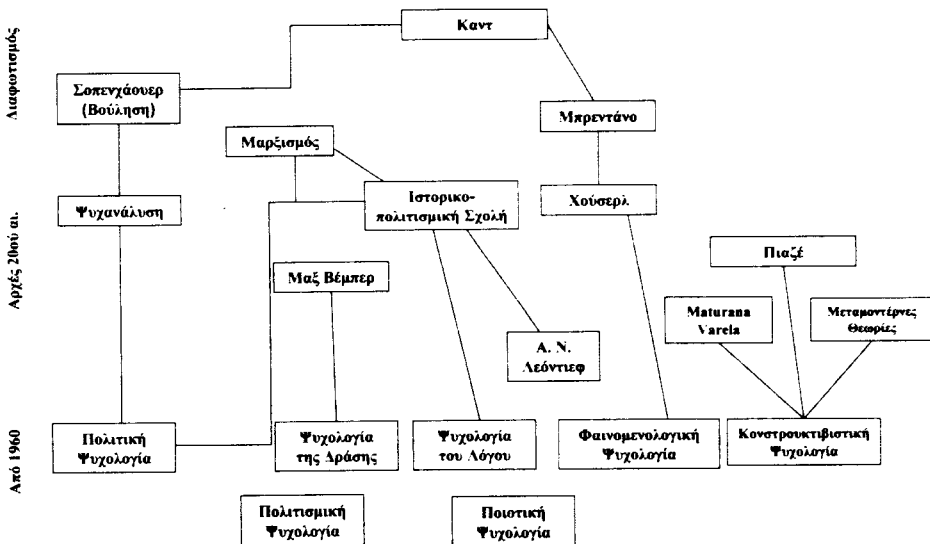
Διαφωτισμός

Αρχές 20ού αι.

Από 1960

Καντ

Σοπενχάουερ (Βούληση)

Μπρεντάνο

Μαρξισμός

Ψυχανάλυση

Ιστορικο-πολιτισμική Σχολή

Χούσερλ

Πιαζέ

Μαξ Βέμπερ

Maturana Varela

Μεταμοντέρνες Θεωρίες

Α. Ν. Λεόντιεφ

Πολιτική Ψυχολογία

Ψυχολογία της Δράσης

Ψυχολογία του Λόγου

Φαινομενολογική Ψυχολογία

Κονστρουκτιβιστική Ψυχολογία

Πολιτισμική Ψυχολογία

Ποιοτική Ψυχολογία